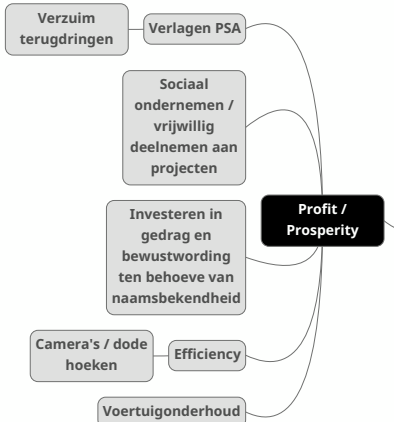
Verzuim terugdringen

Verlagen PSA

Sociaal ondernemen / vrijwillig deelnemen aan projecten

Investeren in gedrag en bewustwording ten behoeve van naamsbekendheid

Profit / Prosperity

Camera's / dode hoeken

Efficiency

Voertuigonderhoud